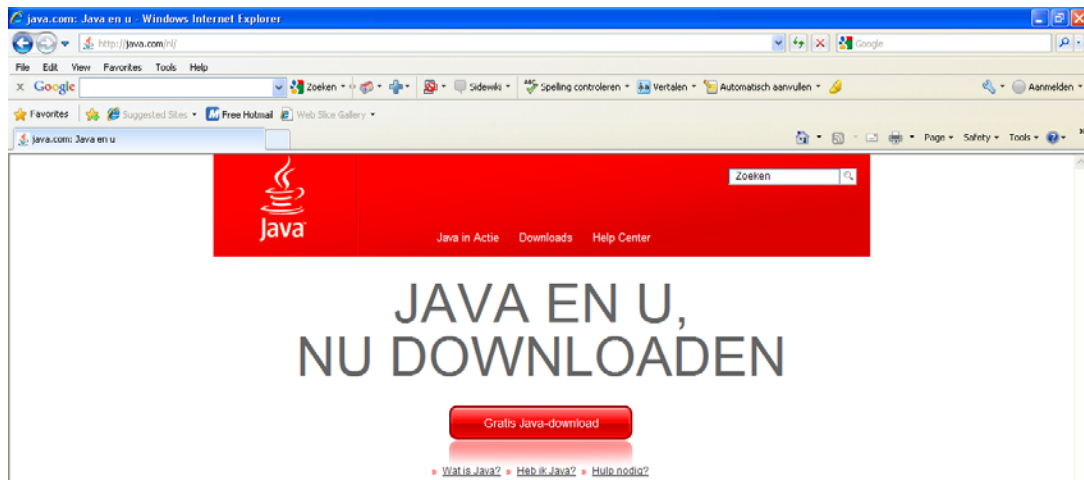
java.com: Java en u - Windows Internet Explorer

http://java.com/nl/

Google

File Edit View Favorites Tools Help

Google

Zoeken

Sidewiki

Spelling controleren

Vertalen

Automatisch aanvullen

Aanmelden

Favorites

Suggested Sites

Free Hotmail

Web Slice Gallery

java.com: Java en u

Page

Safety

Tools

Zoeken

Java

Java in Actie Downloads Help Center

JAVA EN U,
NU DOWNLOADEN

Gratis Java-download

» Wat is Java? » Heb ik Java? » Hulp nodig?